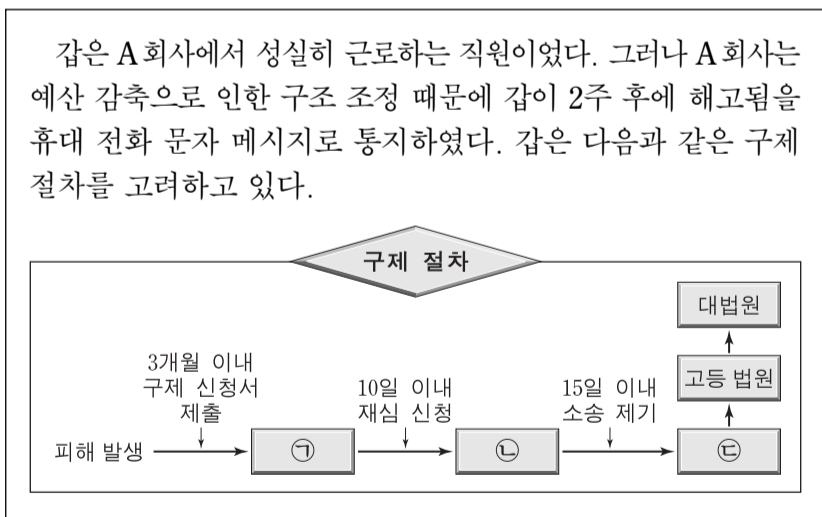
갑은 A회사에서 성실히 근로하는 직원이었다. 그러나 A회사는 예산 감축으로 인한 구조 조정 때문에 갑이 2주 후에 해고됨을 휴대 전화 문자 메시지로 통지하였다. 갑은 다음과 같은 구제 절차를 고려하고 있다.

구제 절차

대법원

고등 법원

3개월 이내 구제 신청서 제출

10일 이내 재심 신청

15일 이내 소송 제기

피해 발생

㉠

㉡

㉢